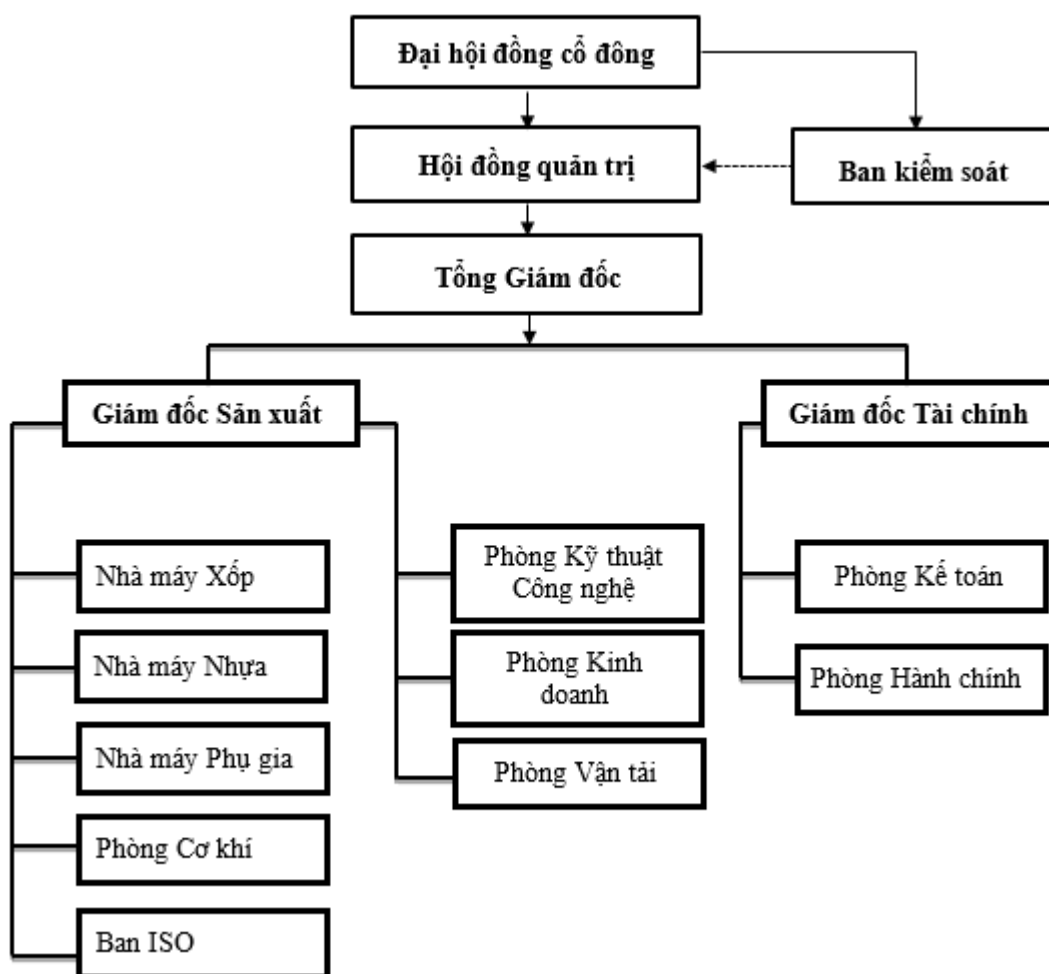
Đại hội đồng cổ đông

Hội đồng quản trị

Ban kiểm soát

Tổng Giám đốc

Giám đốc Sản xuất

Giám đốc Tài chính

Nhà máy Xốp

Nhà máy Nhựa

Nhà máy Phụ gia

Phòng Cơ khí

Ban ISO

Phòng Kỹ thuật Công nghệ

Phòng Kinh doanh

Phòng Vận tải

Phòng Kế toán

Phòng Hành chính